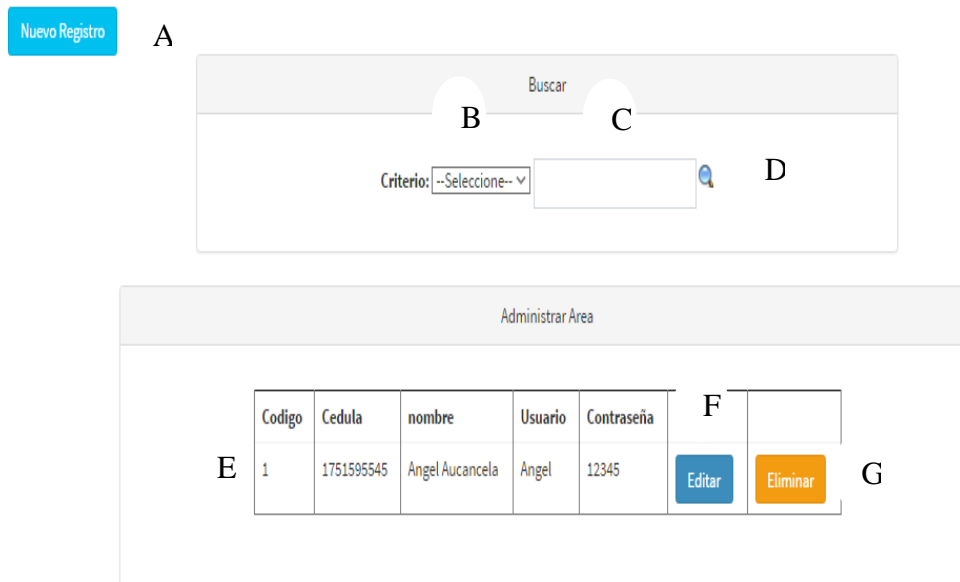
Nuevo Registro

A

Buscar

B

C

Criterio: --Seleccione--

D

Administrar Area

F

| Codigo | Cedula | nombre | Usuario | Contraseña | | |
|---|---|---|---|---|---|---|
| 1 | 1751595545 | Angel Aucancela | Angel | 12345 | Editar | Eliminar |

E

G